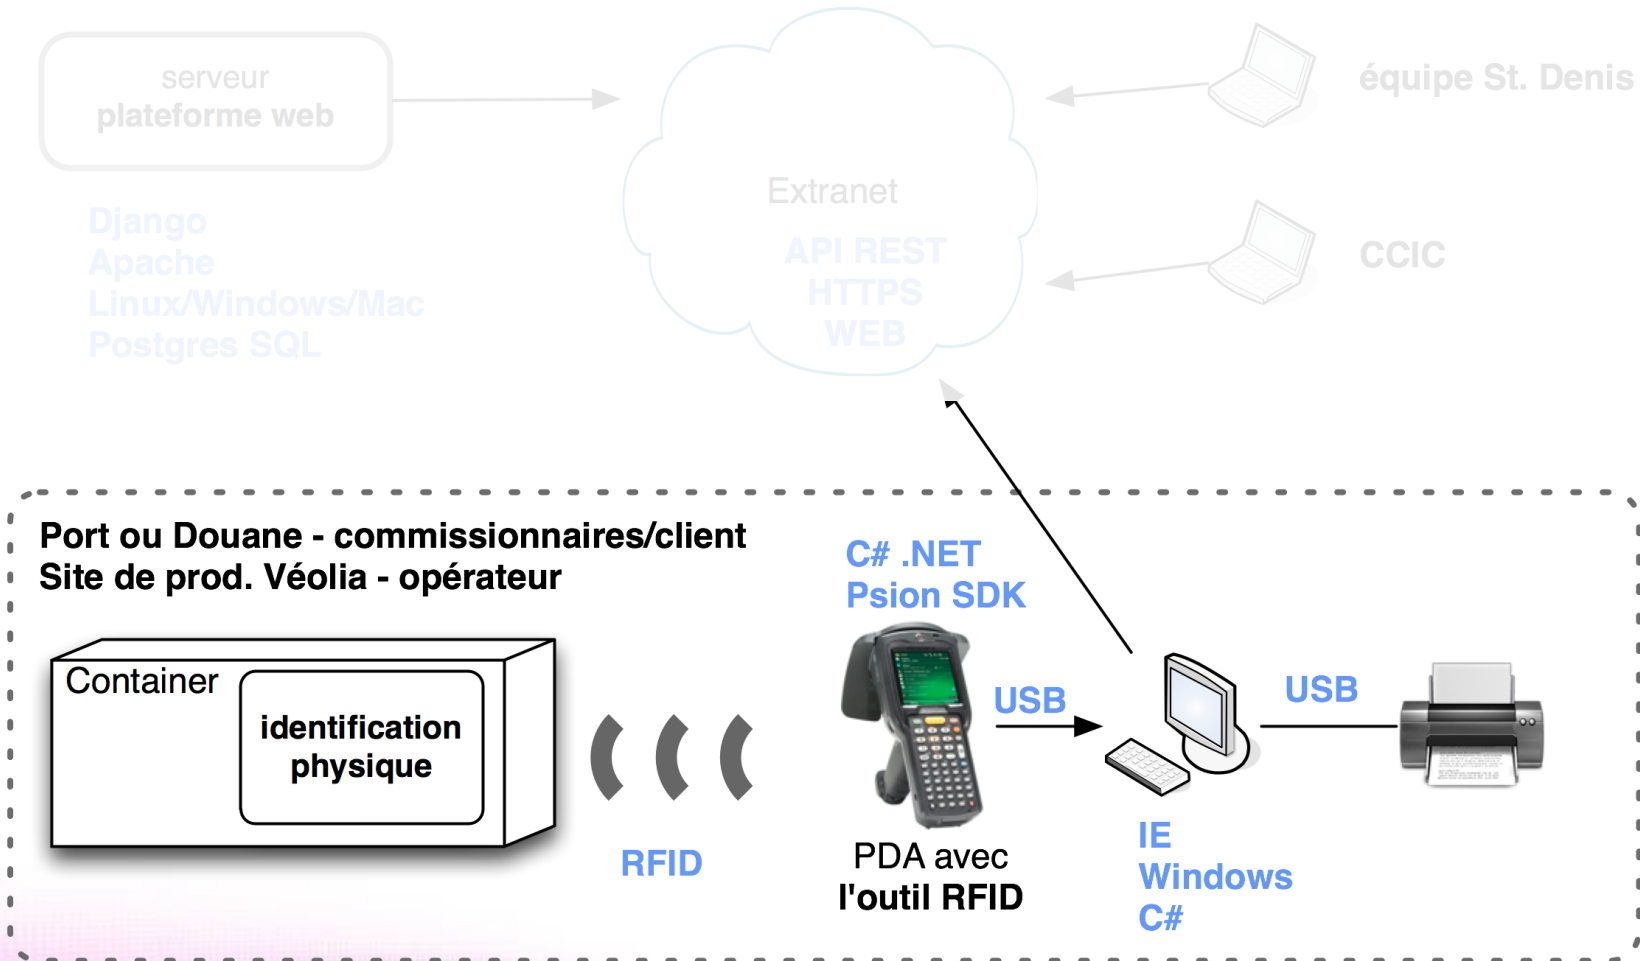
serveur
plateforme web

Django
Apache
Linux/Windows/Mac
Postgres SQL

Extranet

API REST
HTTPS
WEB

équipe St. Denis

CCIC

Port ou Douane - commissionnaires/client
Site de prod. Véolia - opérateur

Container

identification
physique

RFID

C# .NET
Psion SDK

USB

PDA avec
l'outil RFID

IE
Windows
C#

USB